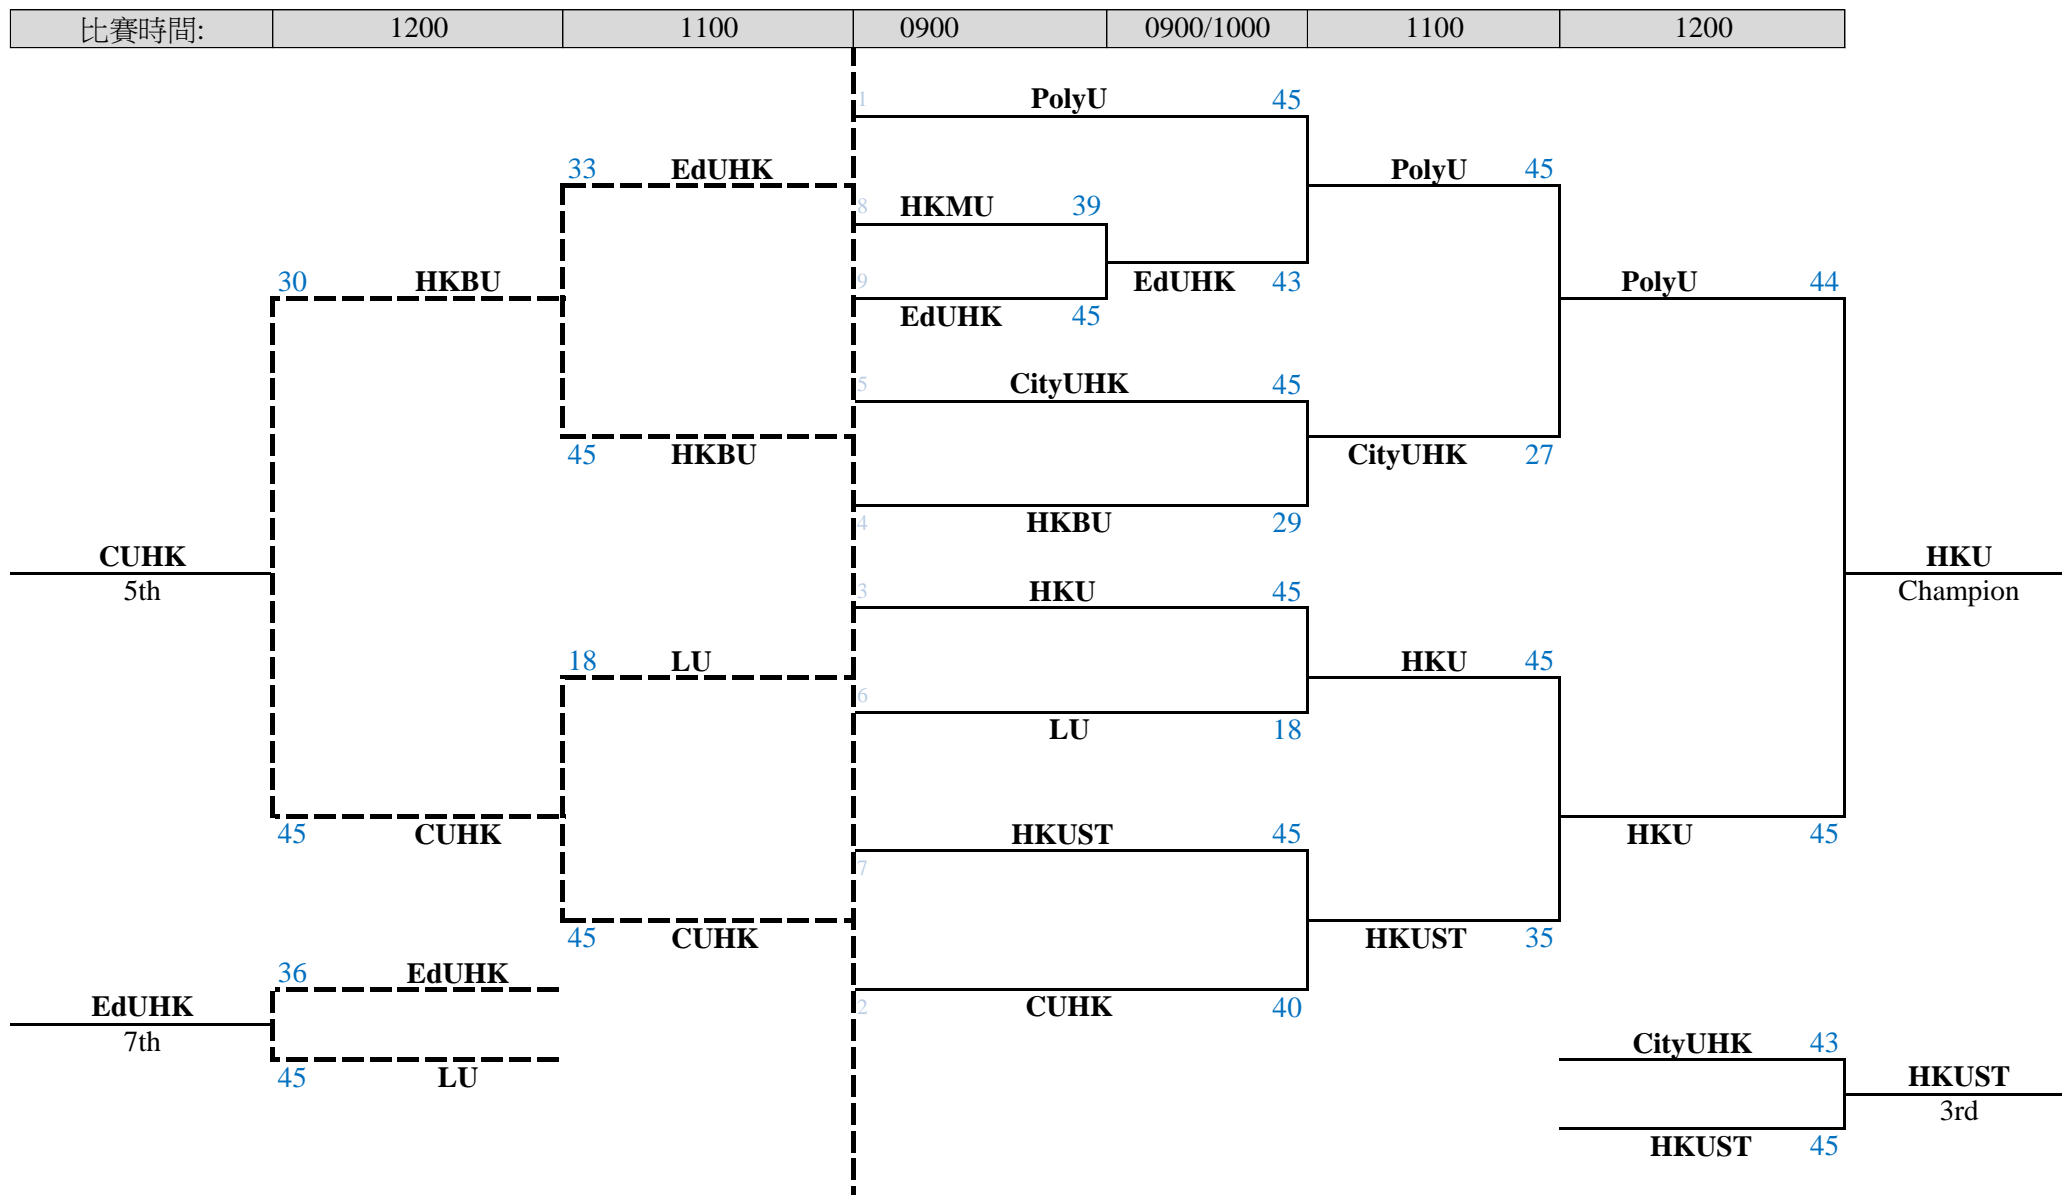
| 比賽時間: | 1200 | 1100 | 0900 | 0900/1000 | 1100 | 1200 |
|---|---|---|---|---|---|---|

1 PolyU 45

33 EdUHK

8 HKMU 39

PolyU 45

9 EdUHK 45

EdUHK 43

30 HKBU

PolyU 44

5 CityUHK 45

45 HKBU

CityUHK 27

4 HKBU 29

CUHK
5th

HKU
Champion

3 HKU 45

18 LU

HKU 45

6 LU 18

45 CUHK

HKU 45

HKUST 45

7

45 CUHK

HKUST 35

36 EdUHK

EdUHK
7th

2 CUHK 40

45 LU

CityUHK 43

HKUST
3rd

HKUST 45